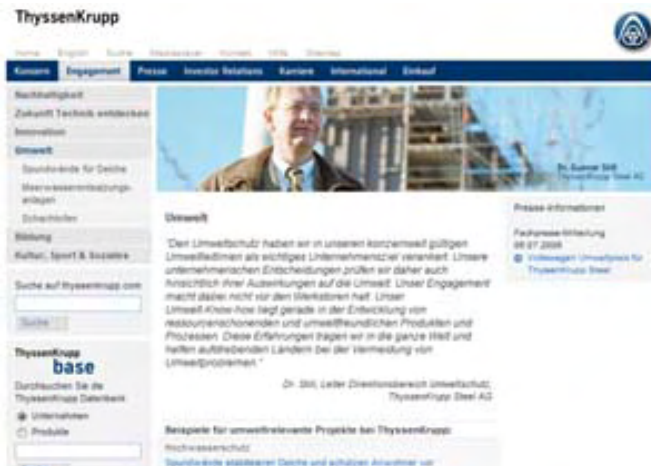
ThyssenKrupp

Home English Suche Mediaservice Kontakt Hilfe Sitemap

Konzern Engagement Presse Investor Relations Karriere International Einkauf

Nachhaltigkeit
Zukunft Technik entdecken
Innovation
Umwelt
Spundwände für Deiche
Meerwasserentsalzungsanlagen
Schachtöfen
Bildung
Kultur, Sport & Soziales

Suche auf thyssenkrupp.com

Suche

ThyssenKrupp base

Durchsuchen Sie die ThyssenKrupp Datenbank

Unternehmen
Produkte

Dr. Gunnar Still
ThyssenKrupp Steel AG

Umwelt

"Den Umweltschutz haben wir in unseren konzernweit gültigen Umweltleitlinien als wichtiges Unternehmensziel verankert. Unsere unternehmerischen Entscheidungen prüfen wir daher auch hinsichtlich ihrer Auswirkungen auf die Umwelt. Unser Engagement macht dabei nicht vor den Werkstoren halt. Unser Umwelt-Know-how liegt gerade in der Entwicklung von ressourcenschonenden und umweltfreundlichen Produkten und Prozessen. Diese Erfahrungen tragen wir in die ganze Welt und helfen aufstrebenden Ländern bei der Vermeidung von Umweltproblemen."

Dr. Still, Leiter Direktionsbereich Umweltschutz, ThyssenKrupp Steel AG

Beispiele für umweltrelevante Projekte bei ThyssenKrupp:

Hochwasserschutz
Spundwände stabilisieren Deiche und schützen Anwohner vor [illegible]

Presse-Informationen

Fachpresse-Mitteilung
08.07.2008
Volkswagen Umweltpreis für ThyssenKrupp Steel